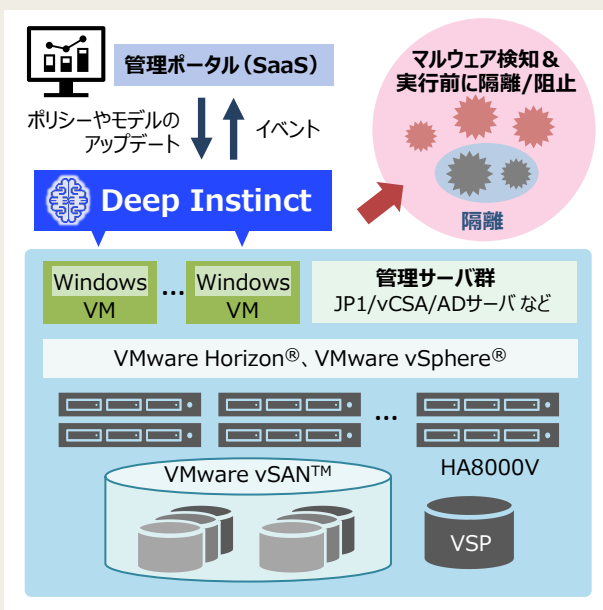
管理ポータル（SaaS）

マルウェア検知＆実行前に隔離/阻止

ポリシーやモデルのアップデート

イベント

Deep Instinct

隔離

Windows VM

…

Windows VM

管理サーバ群
JP1/vCSA/ADサーバ など

VMware Horizon®、VMware vSphere®

…

VMware vSAN™

HA8000V

VSP